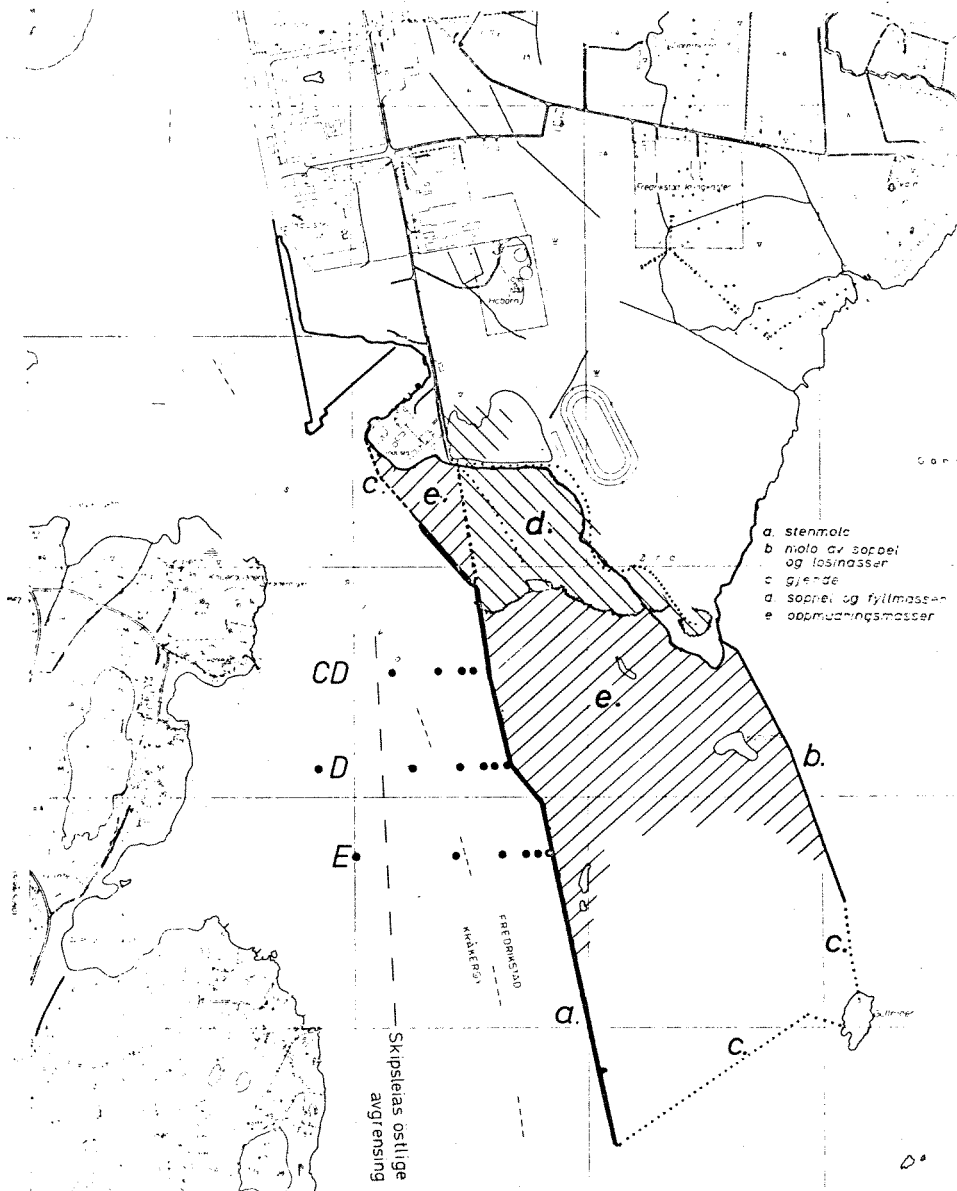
Fredrikstad kirkegård

Heborn

a. stenmolo
b molo av søppel og løsmasser
c gjerde
d søppel og fyllmasser
e oppmudringsmasser

c.
e.
d.
e.
b.
c.
a.
c.

CD
D
E

FREDRIKSTAD
KRÅKERØY

Skipsleias østlige avgrensing